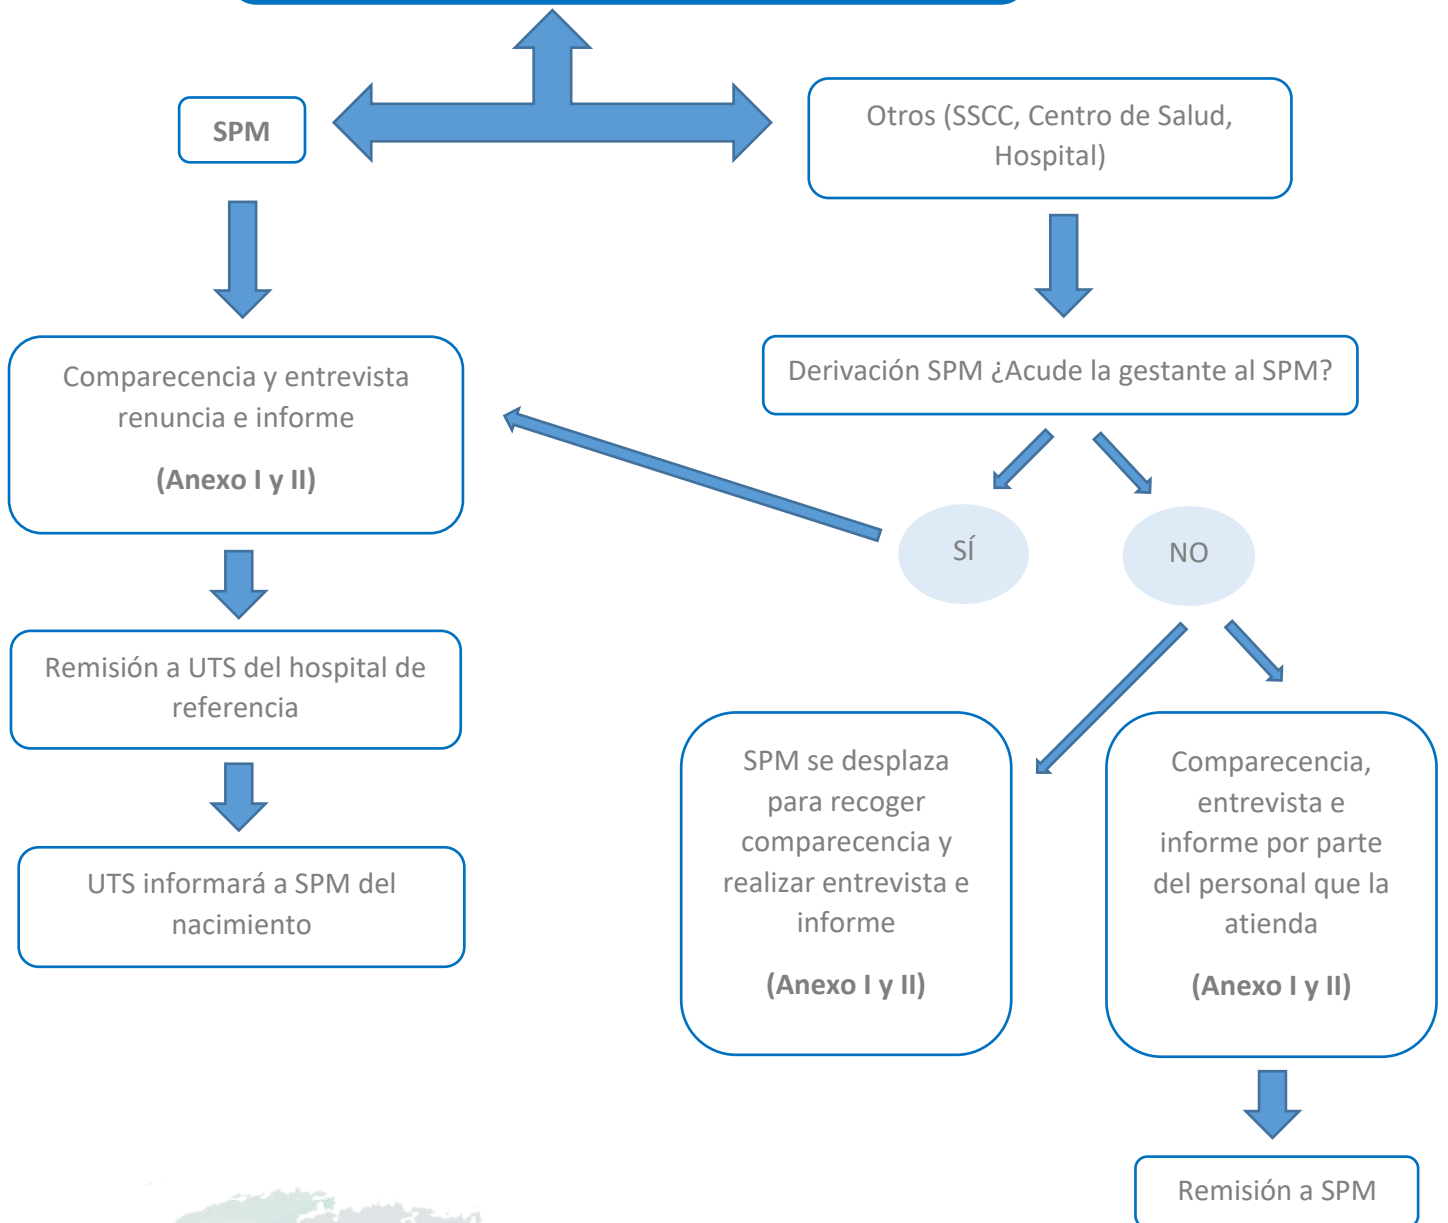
SPM

Otros (SSCC, Centro de Salud, Hospital)

Comparecencia y entrevista renuncia e informe

(Anexo I y II)

Derivación SPM ¿Acude la gestante al SPM?

SÍ

NO

Remisión a UTS del hospital de referencia

UTS informará a SPM del nacimiento

SPM se desplaza para recoger comparecencia y realizar entrevista e informe

(Anexo I y II)

Comparecencia, entrevista e informe por parte del personal que la atienda

(Anexo I y II)

Remisión a SPM